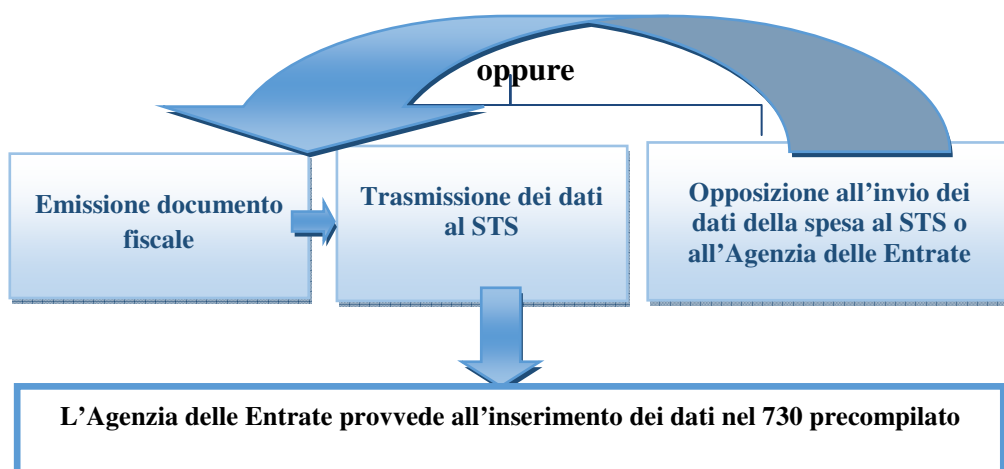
oppure

Emissione documento fiscale

Trasmissione dei dati al STS

Opposizione all’invio dei dati della spesa al STS o all’Agenzia delle Entrate

L’Agenzia delle Entrate provvede all’inserimento dei dati nel 730 precompilato